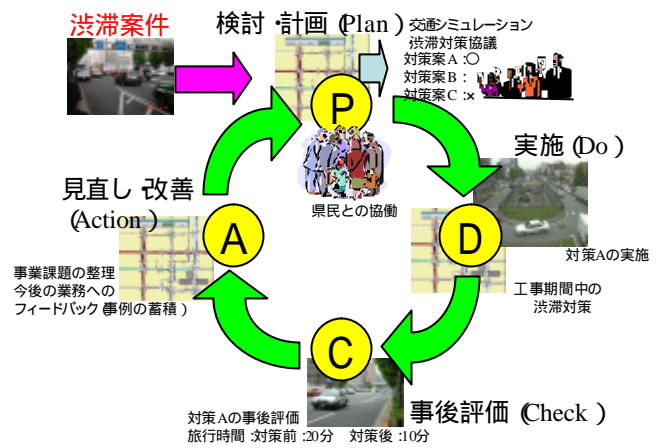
渋滞案件

検討・計画（Plan）

交通シミュレーション
渋滞対策協議
対策案A：○
対策案B：
対策案C：×

P

県民との協働

実施（Do）

D

対策Aの実施

工事期間中の
渋滞対策

C

事後評価（Check）

対策Aの事後評価
旅行時間：対策前：20分　対策後：10分

A

見直し・改善
（Action）

事業課題の整理
今後の業務への
フィードバック（事例の蓄積）